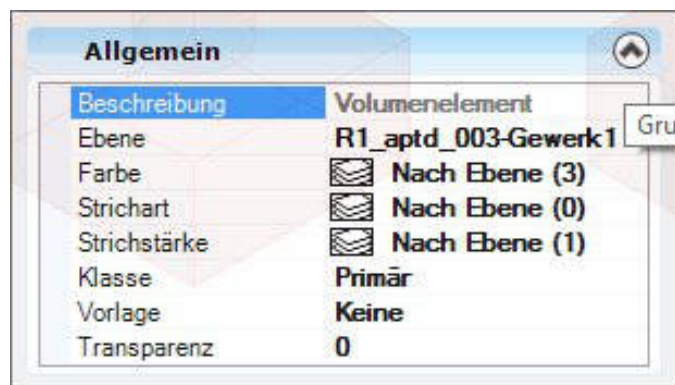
Allgemein

| Beschreibung | Volumenelement |
|---|---|
| Ebene | R1_aptd_003-Gewerk1 |
| Farbe | Nach Ebene (3) |
| Strichart | Nach Ebene (0) |
| Strichstärke | Nach Ebene (1) |
| Klasse | Primär |
| Vorlage | Keine |
| Transparenz | 0 |

Gru